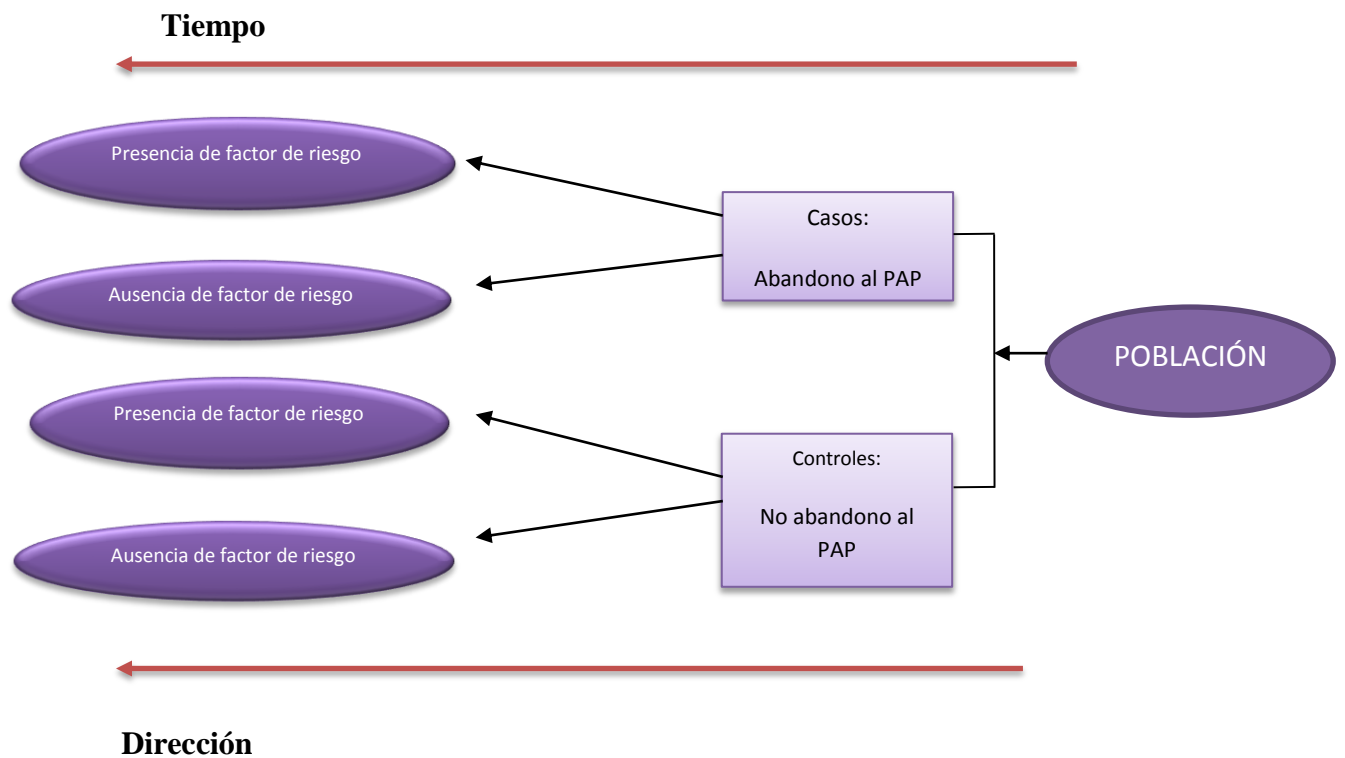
Tiempo

Presencia de factor de riesgo

Ausencia de factor de riesgo

Presencia de factor de riesgo

Ausencia de factor de riesgo

Casos:

Abandono al PAP

Controles:

No abandono al PAP

POBLACIÓN

Dirección